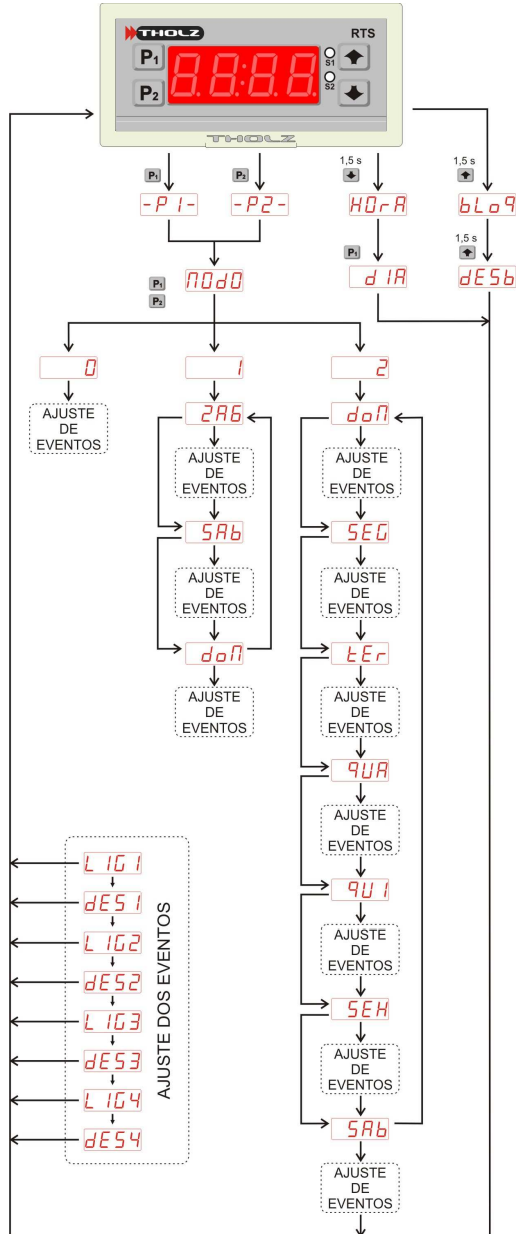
THOLZ
RTS
P1
P2
S1
S2
THOLZ

P1
P2
1,5 s
1,5 s
1,5 s
-P1-
-P2-
HOrA
bLo9
P1
dIA
dESb
P1
P2
MOdO
0
1
2
AJUSTE DE EVENTOS
2A6
doM
AJUSTE DE EVENTOS
AJUSTE DE EVENTOS
SAb
SEG
AJUSTE DE EVENTOS
AJUSTE DE EVENTOS
doM
tEr
AJUSTE DE EVENTOS
AJUSTE DE EVENTOS
9UA
AJUSTE DE EVENTOS
LIG1
dES1
LIG2
dES2
LIG3
dES3
LIG4
dES4
AJUSTE DOS EVENTOS
9UI
AJUSTE DE EVENTOS
SEH
AJUSTE DE EVENTOS
SAb
AJUSTE DE EVENTOS